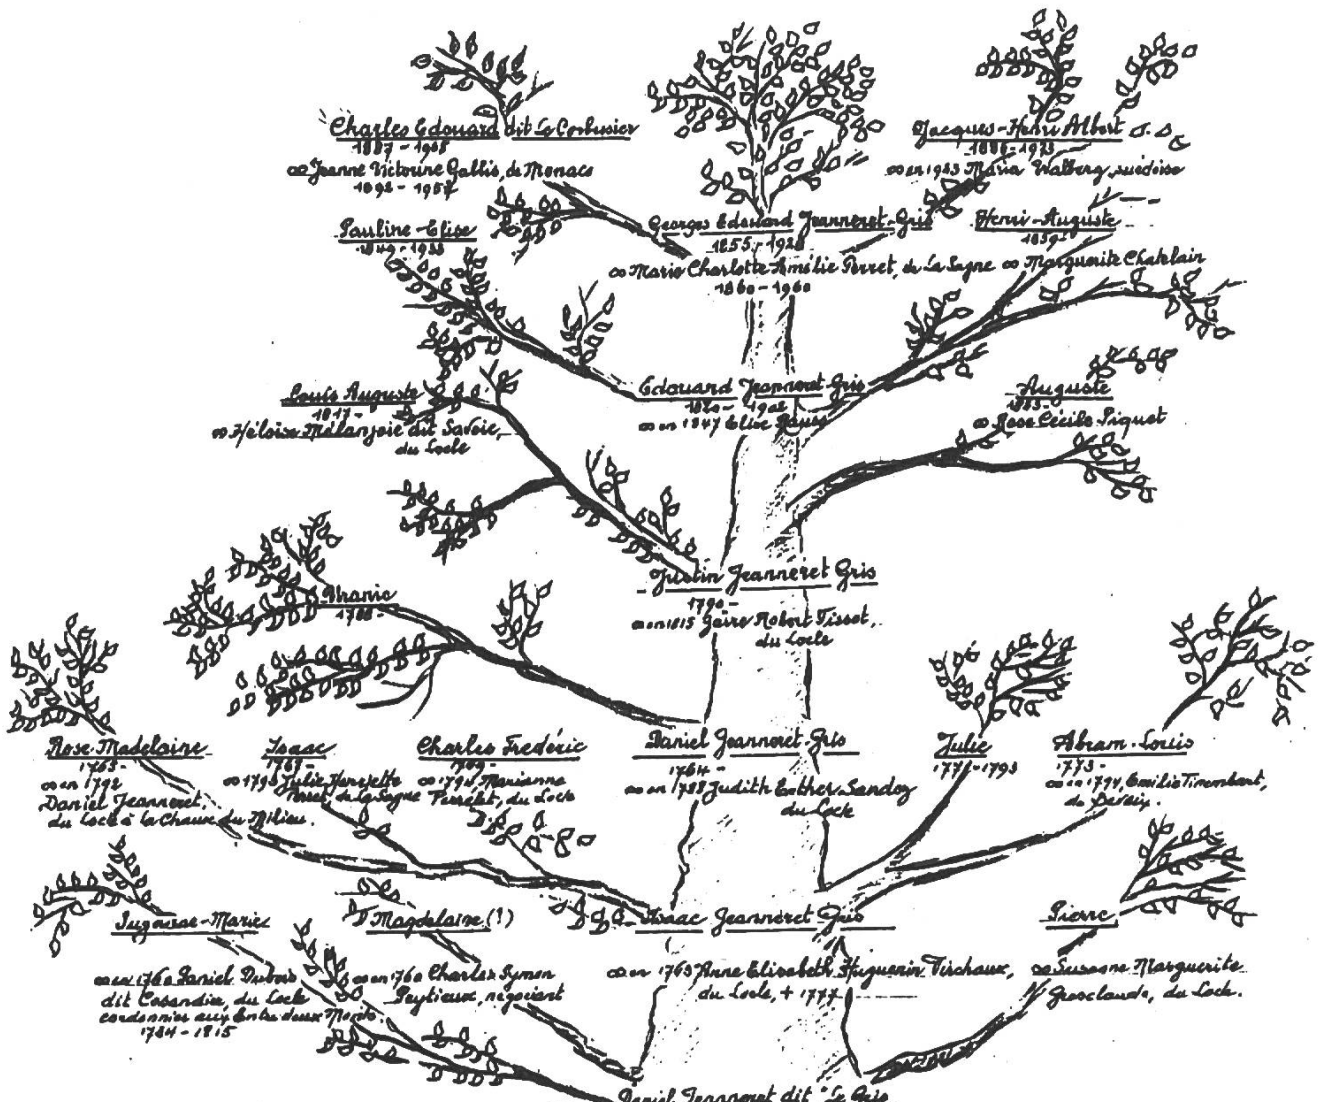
Charles Edouard dit Le Corbusier
1887 - 1965
∞ Jeanne Victorine Gallis, de Monaco
1892 - 1957

Jacques-Henri Albert
1886 - 1973
∞ en 1923 Maria Walberg, suédoise

Pauline-Elise
1849 - 1933

Georges Edouard Jeanneret-Gris
1855 - 1926
∞ Marie Charlotte Amélie Perret, de La Sagne
1860 - 1960

Henri-Auguste
1859 -
∞ Marguerite Chatelain

Louis Auguste
1817 -
∞ Héloïse Mélanjoie dit Savoie, du Locle

Edouard Jeanneret Gris
1820 - 1902
∞ en 1847 Elise Jaunet

Auguste
1823 -
∞ Rose Cécile Piquet

Marie
1788 -

Justin Jeanneret Gris
1790 -
∞ en 1815 Zaïre Robert Tissot, du Locle

Rose-Madelaine
1765 -
∞ en 1792
Daniel Jeanneret, du Locle à la Chaux du Milieu

Isaac
1767 -
∞ 1793 Julie Henriette Perret, de La Sagne

Charles Frederic
1769 -
∞ 1791 Marianne Perrelet, du Locle

Daniel Jeanneret-Gris
1764 -
∞ en 1787 Judith Esther Sandoz du Locle

Julie
1771 - 1793

Abram-Louis
1773 -
∞ en 1794, Emilie Jimmonbert, de Pesseux.

Suzanne-Marie
∞ en 1766 Daniel Dubois dit Cosandier, du Locle cordonnier aux Entre deux Monts
1734 - 1815

Magdelaine (1)
∞ en 1760 Charles Symon Peytieux, négociant

Isaac Jeanneret Gris
∞ en 1763 Anne Elisabeth Huguenin Virchaux, du Locle, + 1777

Pierre
∞ Susanne Marguerite Grosclaude, du Locle.

Daniel Jeanneret dit "Le Gris